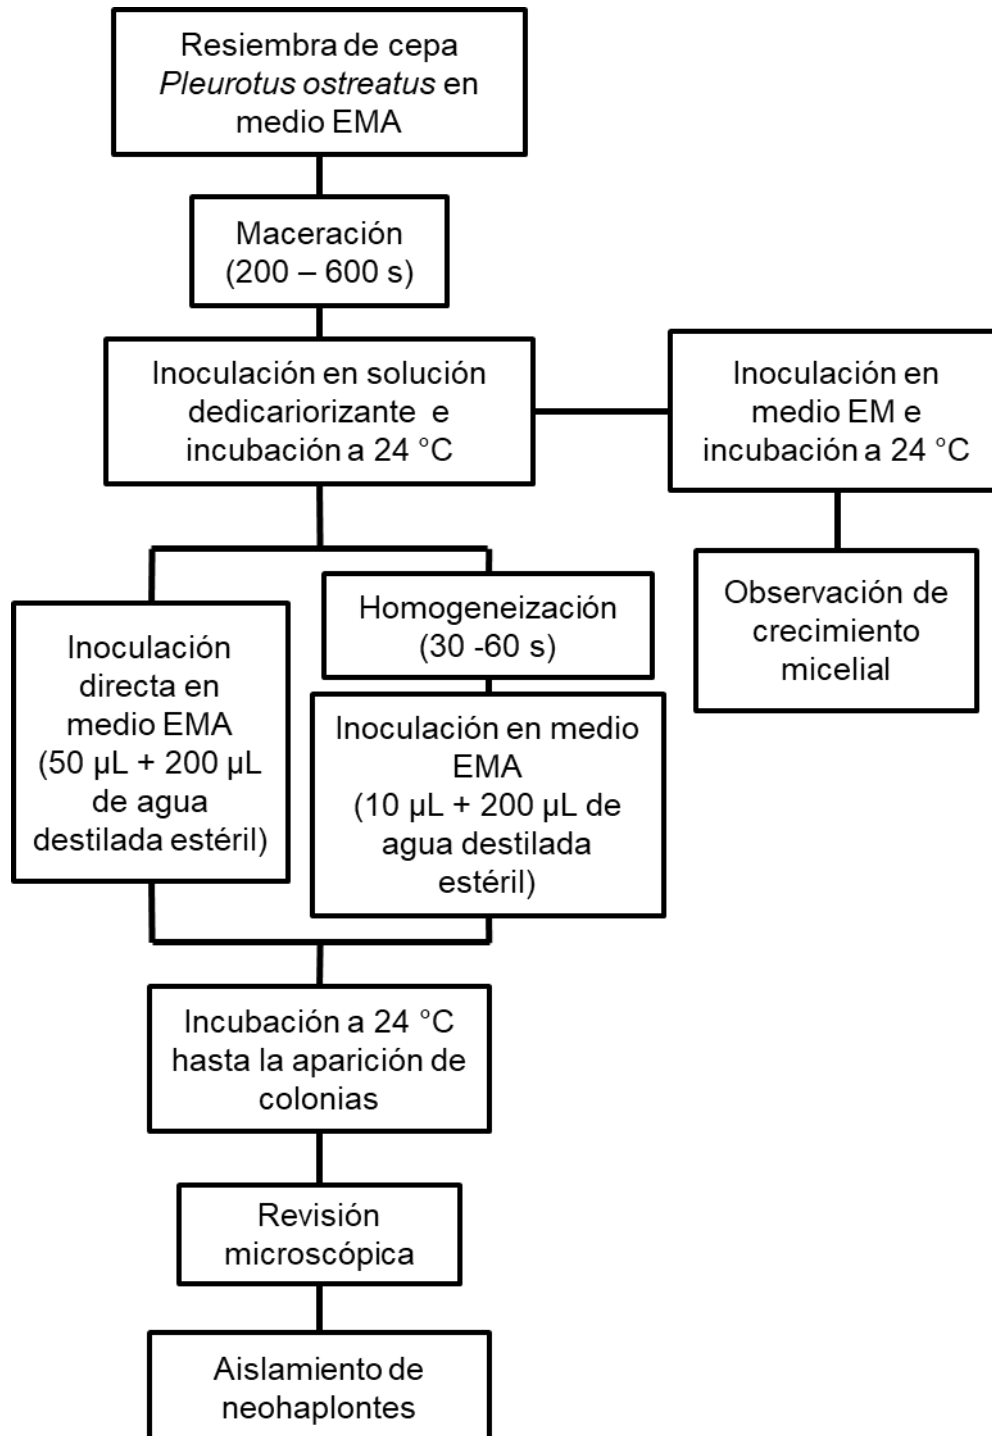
Resiembra de cepa *Pleurotus ostreatus* en medio EMA

Maceración (200 – 600 s)

Inoculación en solución dedicariorizante e incubación a 24 °C

Inoculación en medio EM e incubación a 24 °C

Observación de crecimiento micelial

Inoculación directa en medio EMA (50 µL + 200 µL de agua destilada estéril)

Homogeneización (30 -60 s)

Inoculación en medio EMA (10 µL + 200 µL de agua destilada estéril)

Incubación a 24 °C hasta la aparición de colonias

Revisión microscópica

Aislamiento de neohaplontes